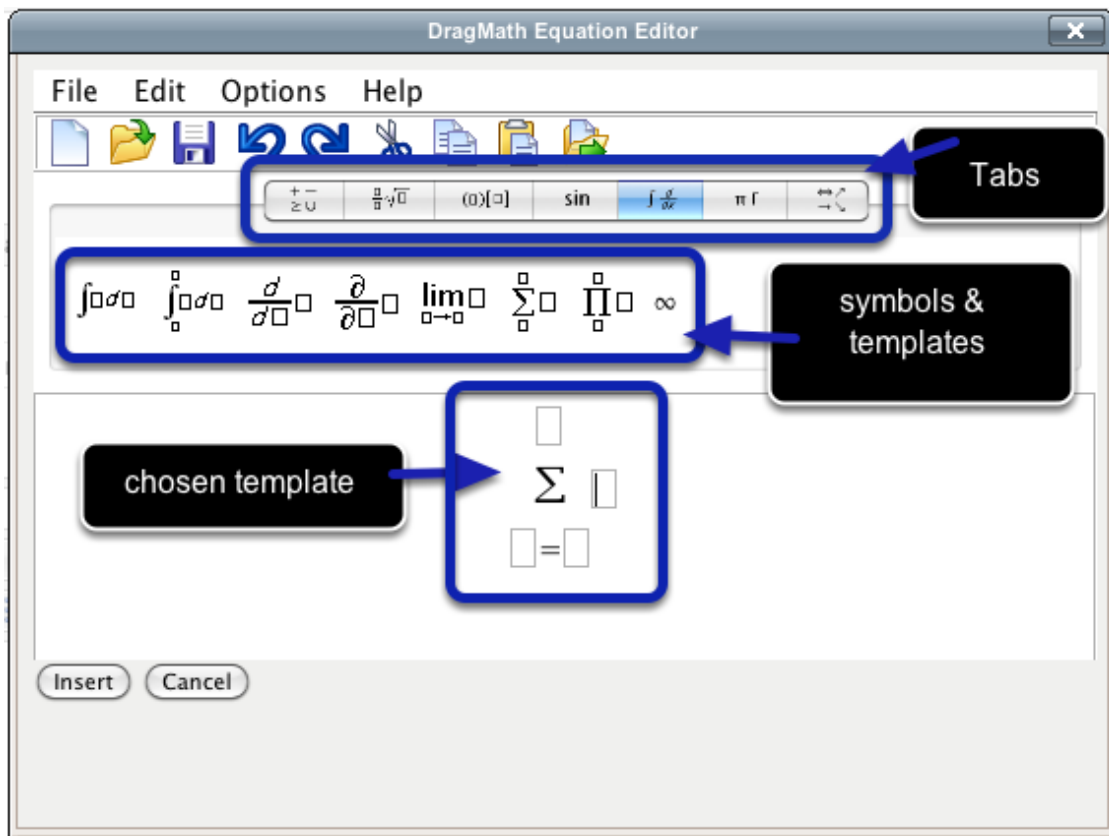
DragMath Equation Editor

File Edit Options Help

$\frac{+\ -}{\geq\ \cup}$ $\frac{\square}{\square}\sqrt{\square}$ $(\square)[\square]$ sin $\int \frac{d}{dx}$ $\pi\ \Gamma$

Tabs

$\int\square d\square$ $\int_{\square}^{\square}\square d\square$ $\frac{d}{d\square}\square$ $\frac{\partial}{\partial\square}\square$ $\lim_{\square\to\square}\square$ $\sum_{\square}^{\square}\square$ $\prod_{\square}^{\square}\square$ $\infty$

symbols & templates

chosen template

$\sum_{\square=\square}^{\square}\square$

Insert Cancel